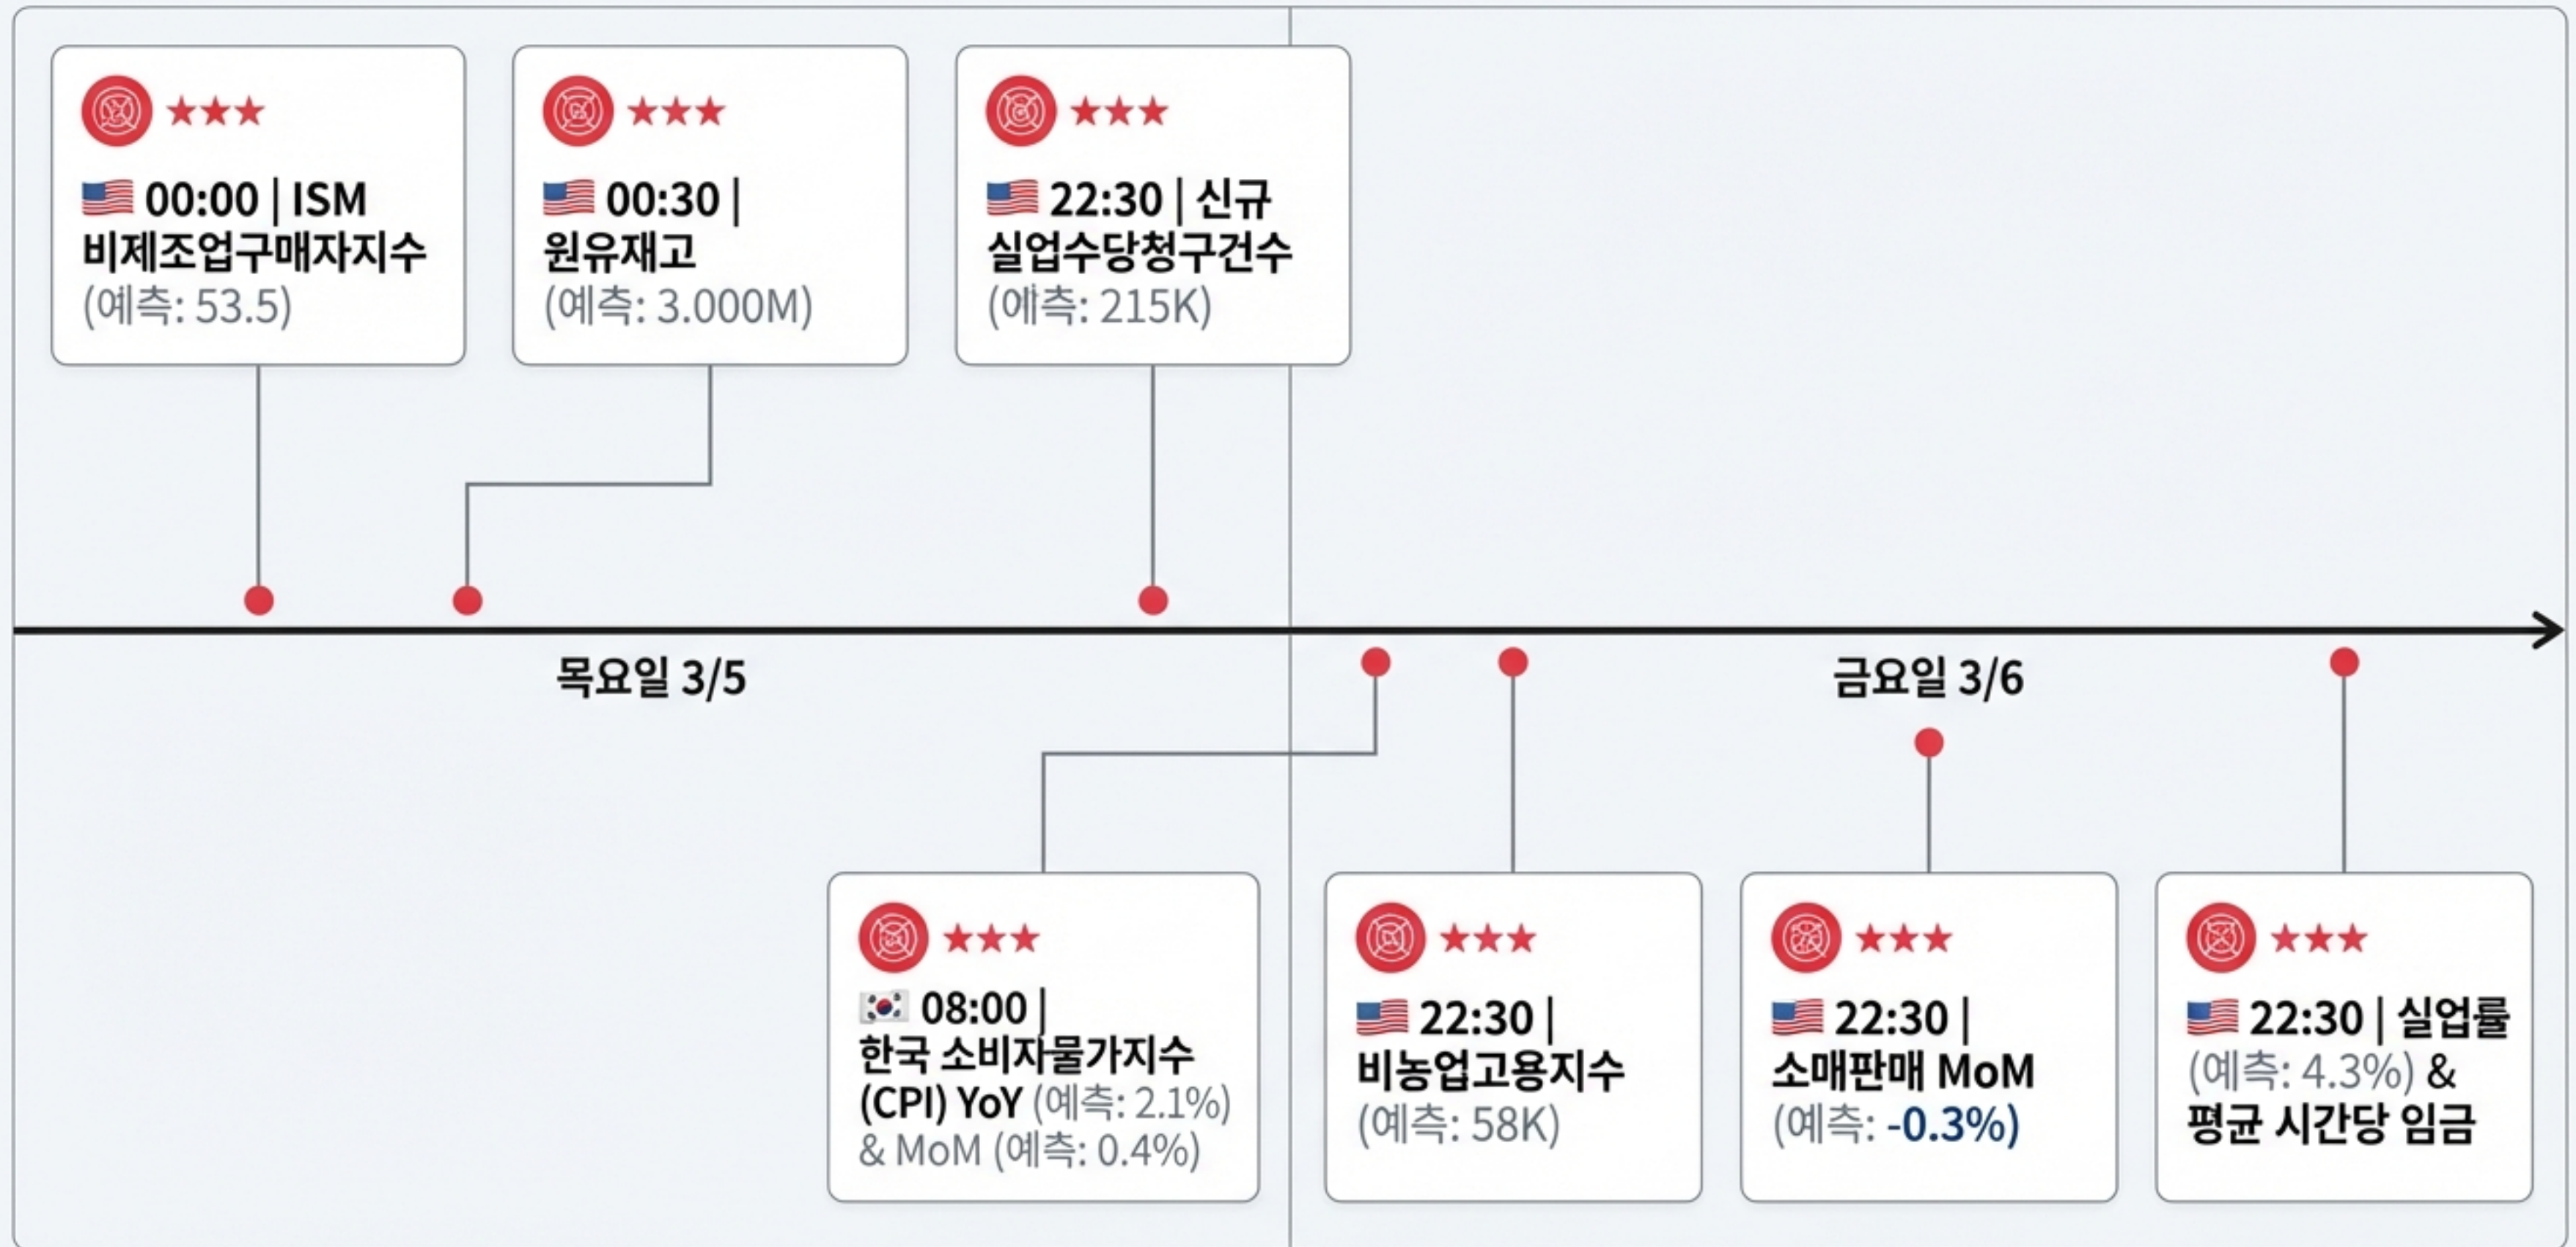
★★★
00:00 | ISM 비제조업구매자지수 (예측: 53.5)

★★★
00:30 | 원유재고 (예측: 3.000M)

★★★
22:30 | 신규 실업수당청구건수 (예측: 215K)

목요일 3/5

금요일 3/6

★★★
08:00 | 한국 소비자물가지수 (CPI) YoY (예측: 2.1%) & MoM (예측: 0.4%)

★★★
22:30 | 비농업고용지수 (예측: 58K)

★★★
22:30 | 소매판매 MoM (예측: -0.3%)

★★★
22:30 | 실업률 (예측: 4.3%) & 평균 시간당 임금